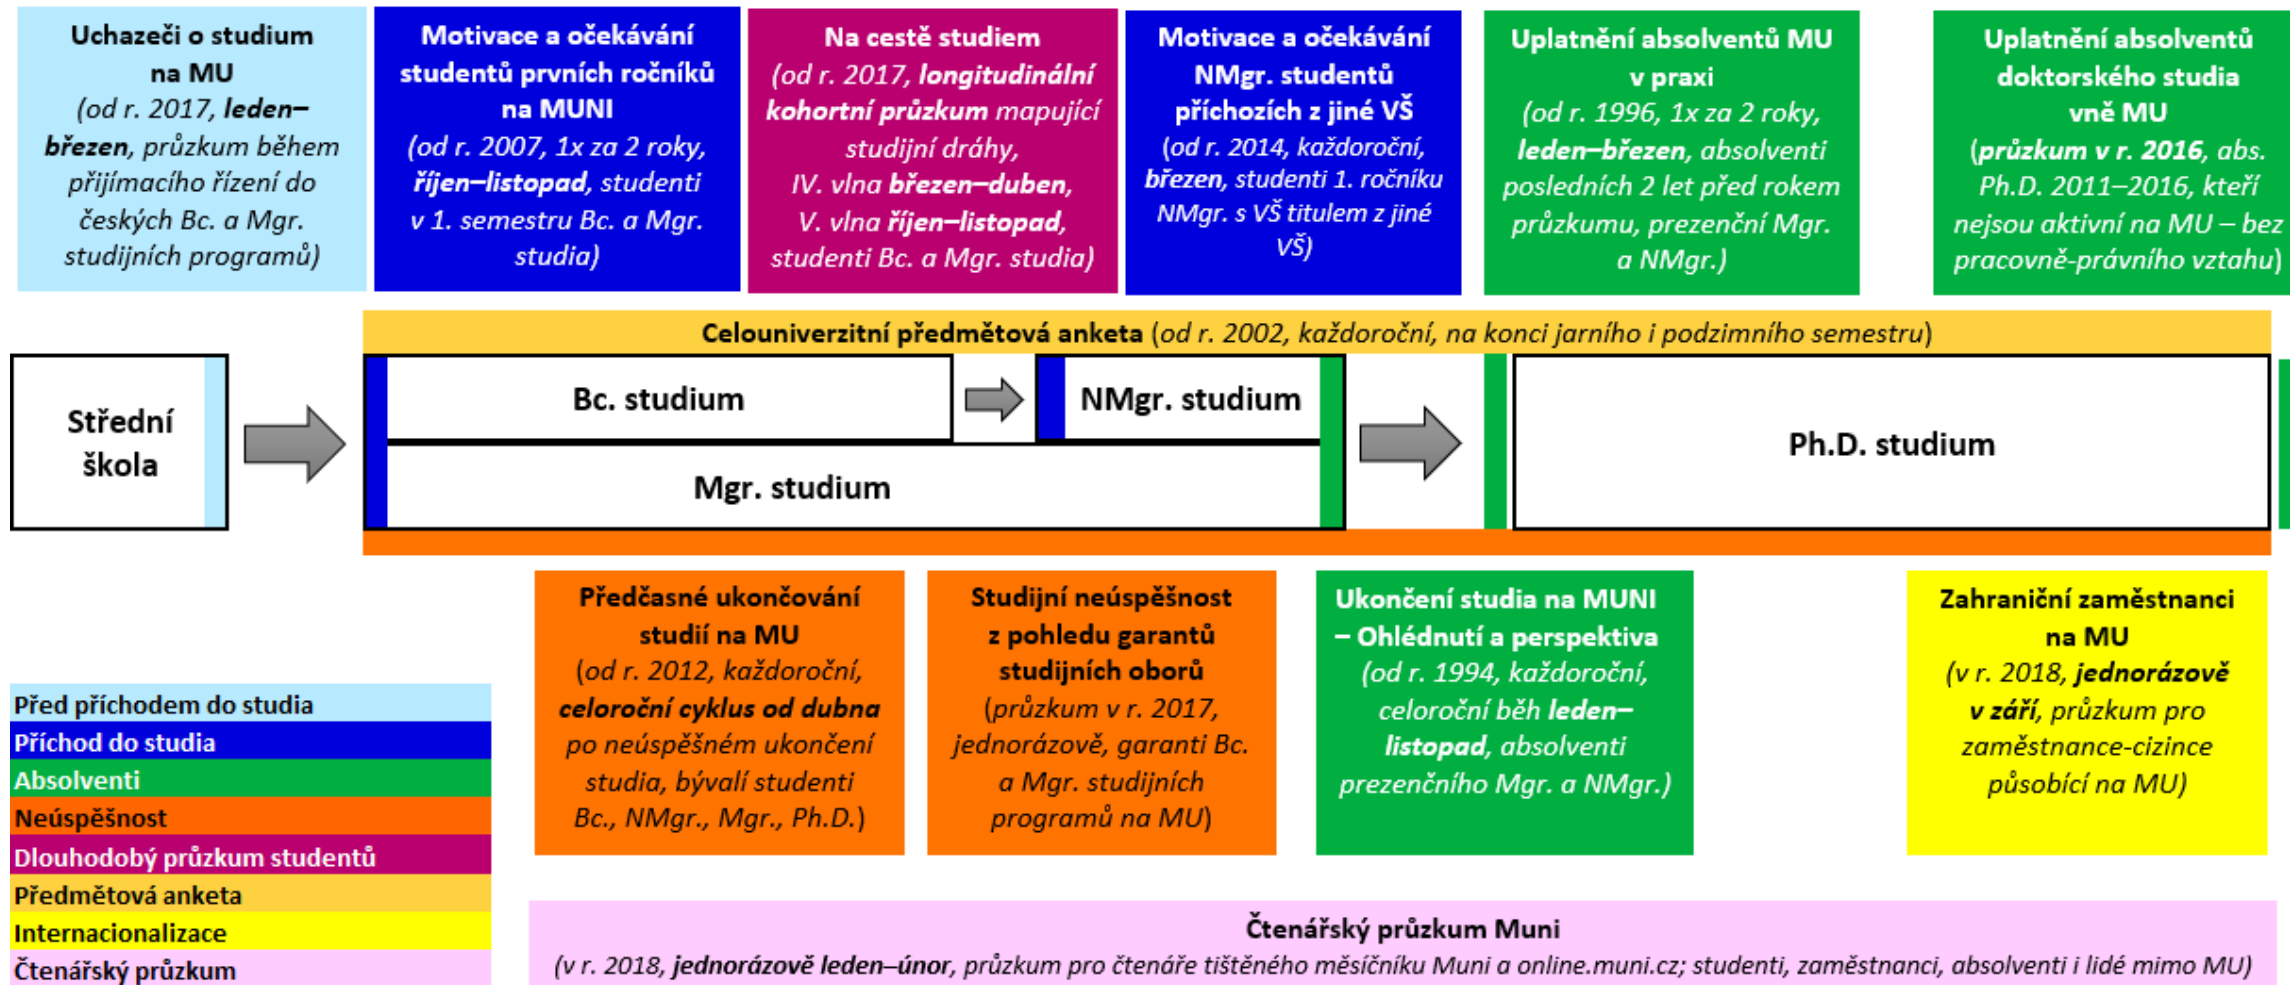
Uchazeči o studium na MU
(od r. 2017, leden–březen, průzkum během přijímacího řízení do českých Bc. a Mgr. studijních programů)

Motivace a očekávání studentů prvních ročníků na MUNI
(od r. 2007, 1x za 2 roky, říjen–listopad, studenti v 1. semestru Bc. a Mgr. studia)

Na cestě studiem
(od r. 2017, longitudinální kohortní průzkum mapující studijní dráhy, IV. vlna březen–duben, V. vlna říjen–listopad, studenti Bc. a Mgr. studia)

Motivace a očekávání NMgr. studentů příchozích z jiné VŠ
(od r. 2014, každoroční, březen, studenti 1. ročníku NMgr. s VŠ titulem z jiné VŠ)

Uplatnění absolventů MU v praxi
(od r. 1996, 1x za 2 roky, leden–březen, absolventi posledních 2 let před rokem průzkumu, prezenční Mgr. a NMgr.)

Uplatnění absolventů doktorského studia vně MU
(průzkum v r. 2016, abs. Ph.D. 2011–2016, kteří nejsou aktivní na MU – bez pracovně-právního vztahu)

Celouniverzitní předmětová anketa (od r. 2002, každoroční, na konci jarního i podzimního semestru)

Střední škola

Bc. studium

NMgr. studium

Mgr. studium

Ph.D. studium

Předčasné ukončování studií na MU
(od r. 2012, každoroční, celoroční cyklus od dubna po neúspěšném ukončení studia, bývalí studenti Bc., NMgr., Mgr., Ph.D.)

Studijní neúspěšnost z pohledu garantů studijních oborů
(průzkum v r. 2017, jednorázově, garanti Bc. a Mgr. studijních programů na MU)

Ukončení studia na MUNI – Ohlédnutí a perspektiva
(od r. 1994, každoroční, celoroční běh leden–listopad, absolventi prezenčního Mgr. a NMgr.)

Zahraniční zaměstnanci na MU
(v r. 2018, jednorázově v září, průzkum pro zaměstnance-cizince působící na MU)

Před příchodem do studia
Příchod do studia
Absolventi
Neúspěšnost
Dlouhodobý průzkum studentů
Předmětová anketa
Internacionalizace
Čtenářský průzkum

Čtenářský průzkum Muni
(v r. 2018, jednorázově leden–únor, průzkum pro čtenáře tištěného měsíčníku Muni a online.muni.cz; studenti, zaměstnanci, absolventi i lidé mimo MU)